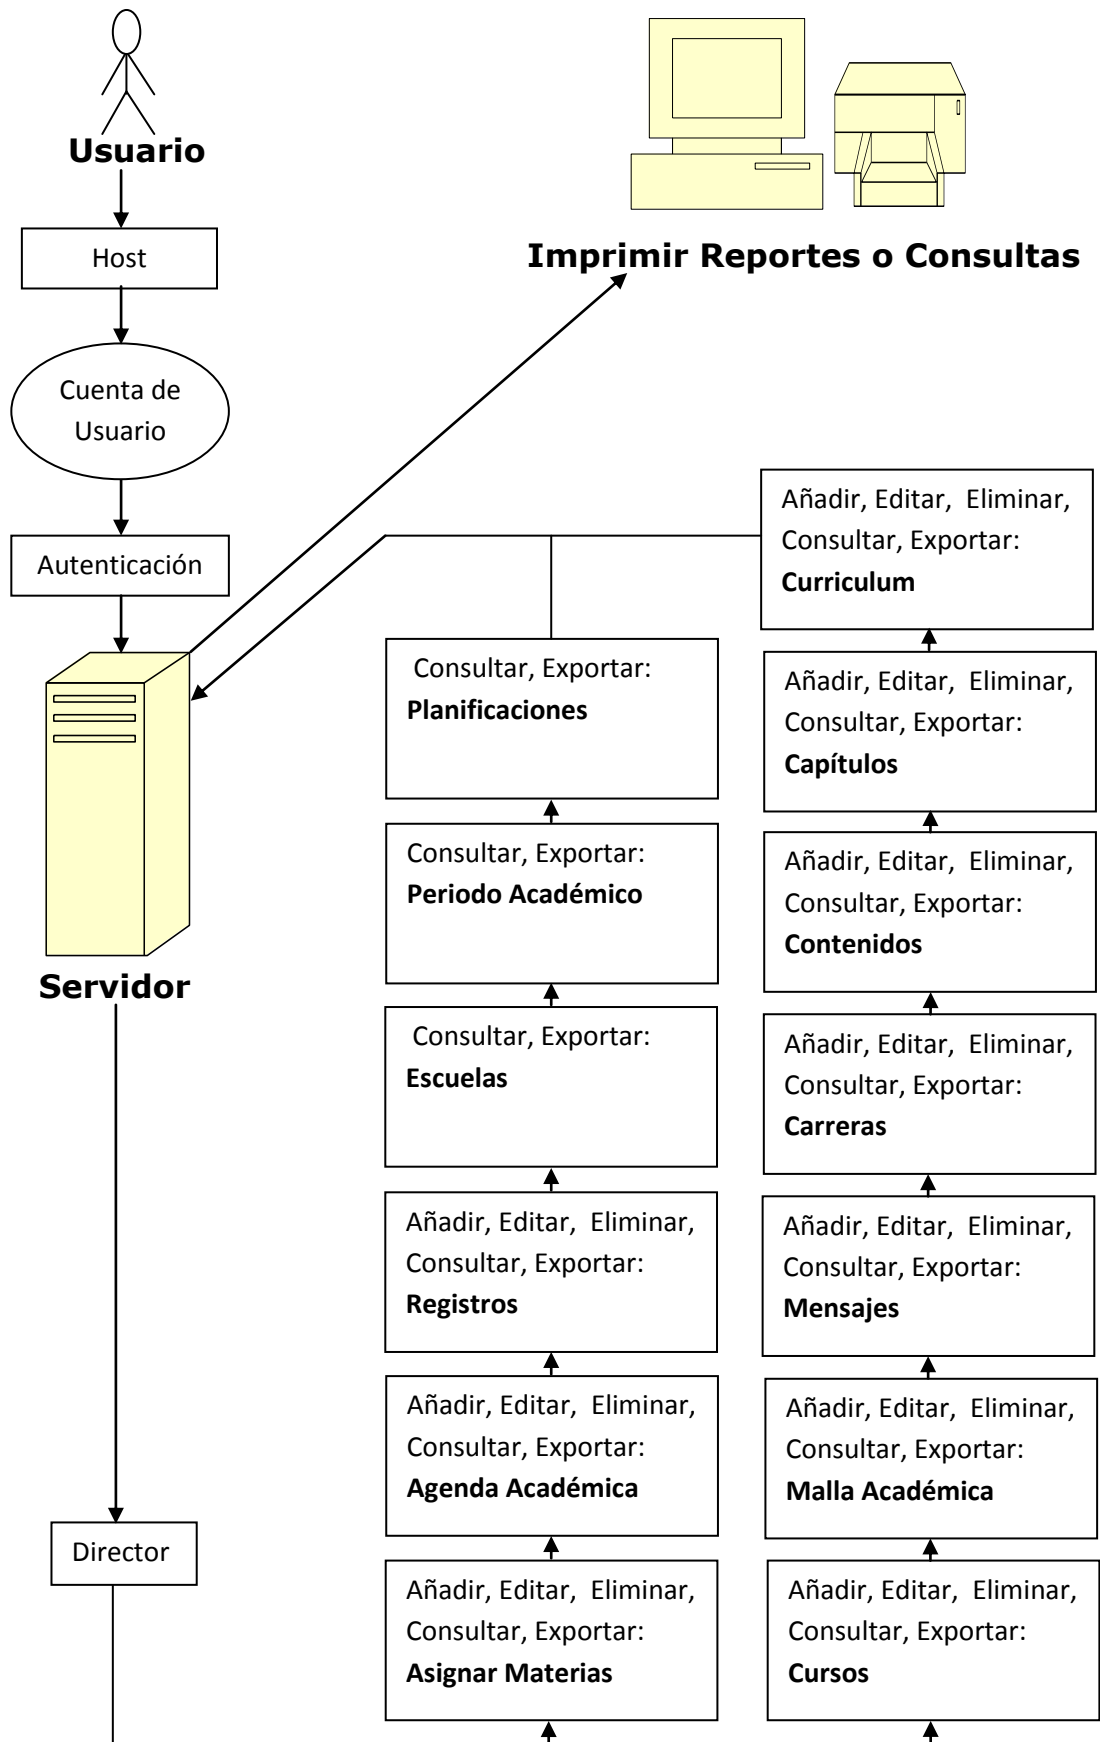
Usuario

Host

Cuenta de Usuario

Autenticación

Servidor

Director

Imprimir Reportes o Consultas

Añadir, Editar, Eliminar, Consultar, Exportar: **Curriculum**

Consultar, Exportar: **Planificaciones**

Añadir, Editar, Eliminar, Consultar, Exportar: **Capítulos**

Consultar, Exportar: **Periodo Académico**

Añadir, Editar, Eliminar, Consultar, Exportar: **Contenidos**

Consultar, Exportar: **Escuelas**

Añadir, Editar, Eliminar, Consultar, Exportar: **Carreras**

Añadir, Editar, Eliminar, Consultar, Exportar: **Registros**

Añadir, Editar, Eliminar, Consultar, Exportar: **Mensajes**

Añadir, Editar, Eliminar, Consultar, Exportar: **Agenda Académica**

Añadir, Editar, Eliminar, Consultar, Exportar: **Malla Académica**

Añadir, Editar, Eliminar, Consultar, Exportar: **Asignar Materias**

Añadir, Editar, Eliminar, Consultar, Exportar: **Cursos**